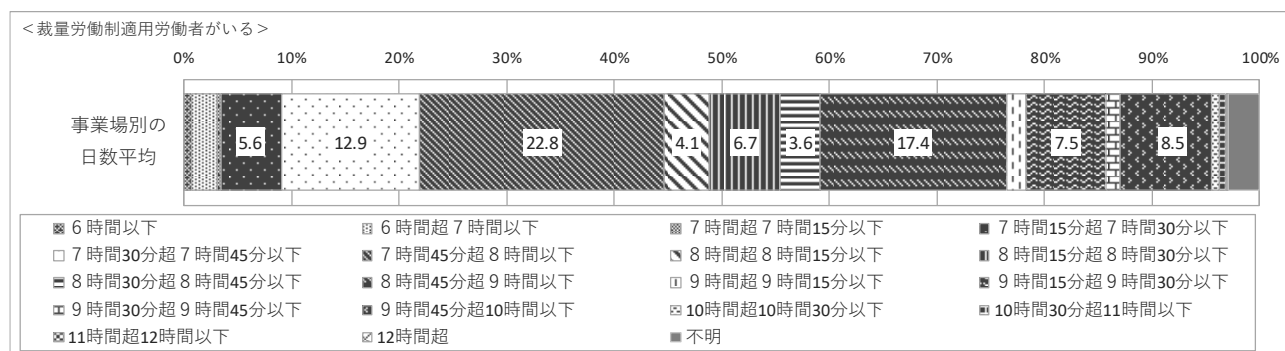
＜裁量労働制適用労働者がいる＞

0% 10% 20% 30% 40% 50% 60% 70% 80% 90% 100%

事業場別の日数平均

5.6 12.9 22.8 4.1 6.7 3.6 17.4 7.5 8.5

6時間以下
6時間超7時間以下
7時間超7時間15分以下
7時間15分超7時間30分以下
7時間30分超7時間45分以下
7時間45分超8時間以下
8時間超8時間15分以下
8時間15分超8時間30分以下
8時間30分超8時間45分以下
8時間45分超9時間以下
9時間超9時間15分以下
9時間15分超9時間30分以下
9時間30分超9時間45分以下
9時間45分超10時間以下
10時間超10時間30分以下
10時間30分超11時間以下
11時間超12時間以下
12時間超
不明